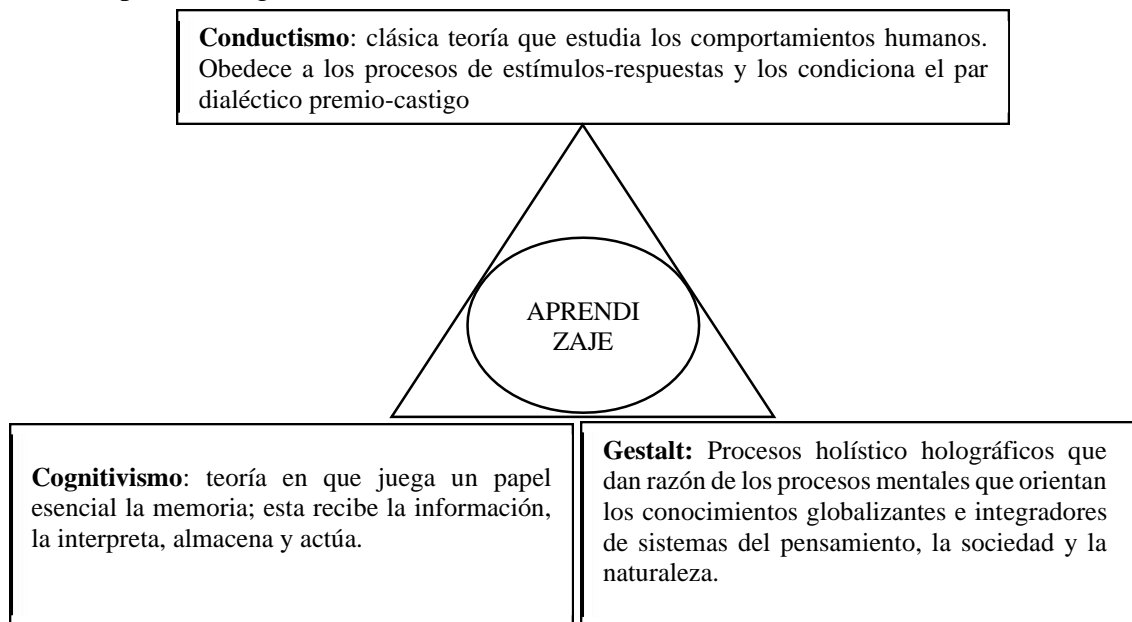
**Conductismo**: clásica teoría que estudia los comportamientos humanos. Obedece a los procesos de estímulos-respuestas y los condiciona el par dialéctico premio-castigo

APRENDI ZAJE

**Cognitivismo**: teoría en que juega un papel esencial la memoria; esta recibe la información, la interpreta, almacena y actúa.

**Gestalt:** Procesos holístico holográficos que dan razón de los procesos mentales que orientan los conocimientos globalizantes e integradores de sistemas del pensamiento, la sociedad y la naturaleza.